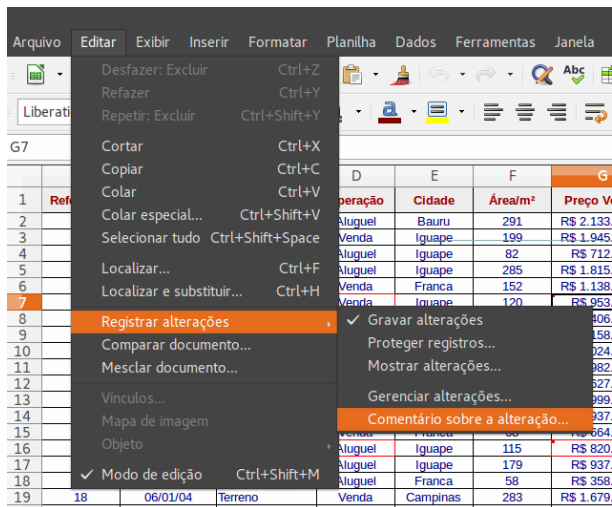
Arquivo Editar Exibir Inserir Formatar Planilha Dados Ferramentas Janela

Liberati

G7

Desfazer: Excluir Ctrl+Z
Refazer Ctrl+Y
Repetir: Excluir Ctrl+Shift+Y

Cortar Ctrl+X
Copiar Ctrl+C
Colar Ctrl+V
Colar especial... Ctrl+Shift+V
Selecionar tudo Ctrl+Shift+Space

Localizar... Ctrl+F
Localizar e substituir... Ctrl+H

Registrar alterações
Comparar documento...
Mesclar documento...

Vínculos...
Mapa de imagem
Objeto

Modo de edição Ctrl+Shift+M

Gravar alterações
Proteger registros...
Mostrar alterações...

Gerenciar alterações...
Comentário sobre a alteração...

| | | | | D | E | F | G |
|---|---|---|---|---|---|---|---|
| 1 | Refe | | | peração | Cidade | Área/m² | Preço V |
| 2 | | | | Aluguel | Bauru | 291 | R$ 2.133, |
| 3 | | | | Venda | Iguape | 199 | R$ 1.945, |
| 4 | | | | Aluguel | Iguape | 82 | R$ 712, |
| 5 | | | | Aluguel | Iguape | 285 | R$ 1.815, |
| 6 | | | | Aluguel | Franca | 152 | R$ 1.138, |
| 7 | | | | Venda | Iguape | 120 | R$ 953, |
| 8 | | | | | | | 406, |
| 9 | | | | | | | 158, |
| 10 | | | | | | | 024, |
| 11 | | | | | | | 982, |
| 12 | | | | | | | 527, |
| 13 | | | | | | | 999, |
| 14 | | | | | | | 937, |
| 15 | | | | Venda | Franca | | 664, |
| 16 | | | | Aluguel | Iguape | 115 | R$ 820, |
| 17 | | | | Aluguel | Iguape | 179 | R$ 937, |
| 18 | | | | Aluguel | Franca | 58 | R$ 158, |
| 19 | 18 | 06/01/04 | Terreno | Venda | Campinas | 283 | R$ 1.679, |